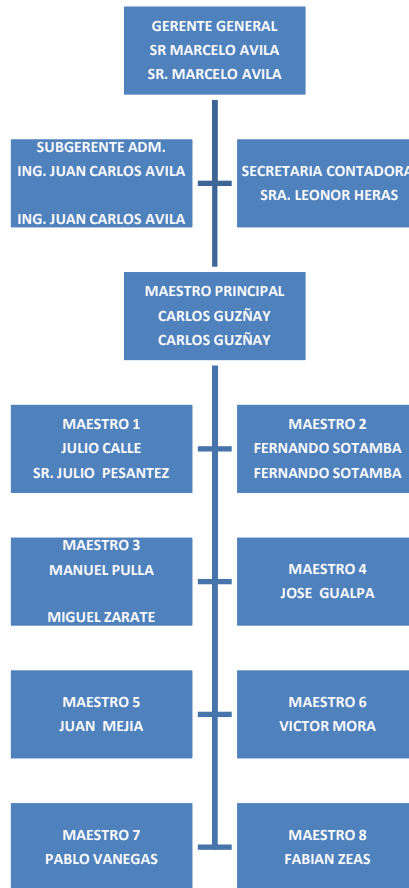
GERENTE GENERAL
SR MARCELO AVILA
SR. MARCELO AVILA

SUBGERENTE ADM.
ING. JUAN CARLOS AVILA

ING. JUAN CARLOS AVILA

SECRETARIA CONTADORA
SRA. LEONOR HERAS

MAESTRO PRINCIPAL
CARLOS GUZÑAY
CARLOS GUZÑAY

MAESTRO 1
JULIO CALLE
SR. JULIO PESANTEZ

MAESTRO 2
FERNANDO SOTAMBA
FERNANDO SOTAMBA

MAESTRO 3
MANUEL PULLA

MIGUEL ZARATE

MAESTRO 4
JOSE GUALPA

MAESTRO 5
JUAN MEJIA

MAESTRO 6
VICTOR MORA

MAESTRO 7
PABLO VANEGAS

MAESTRO 8
FABIAN ZEAS